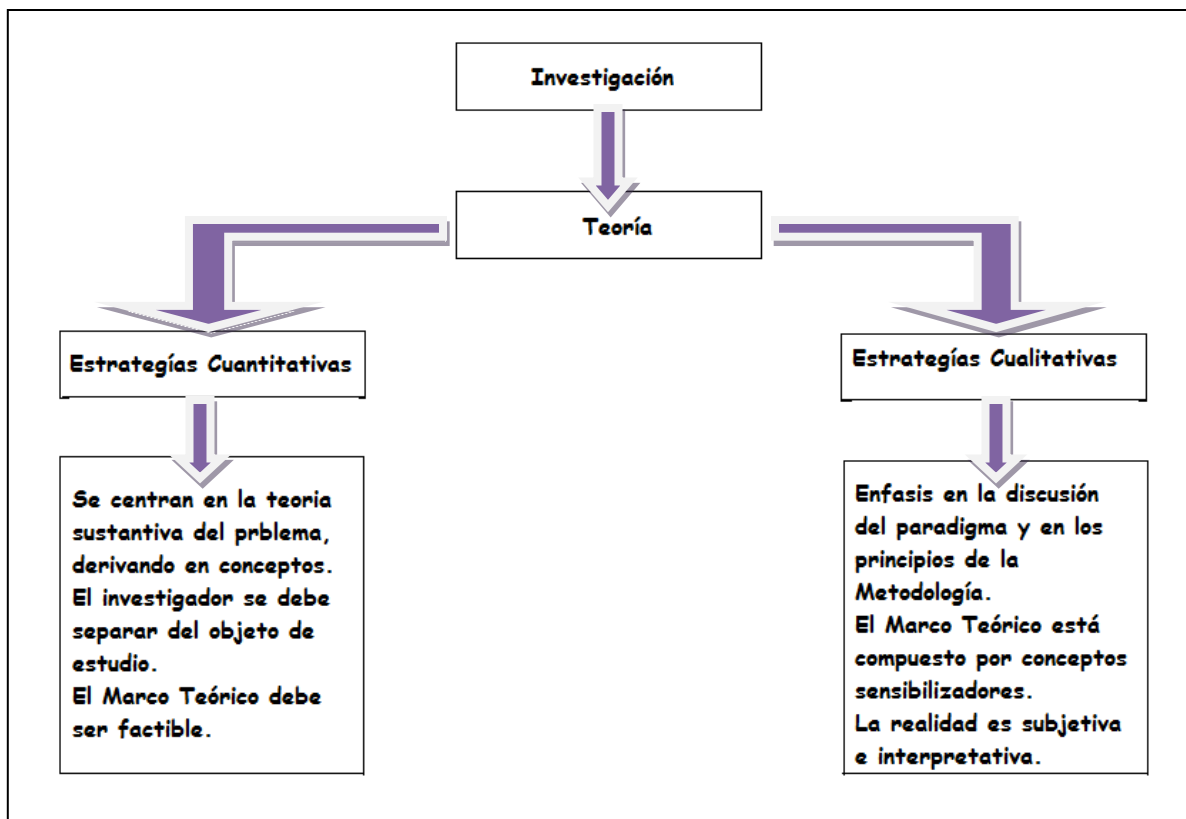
Investigación

Teoría

Estrategías Cuantitativas

Estrategías Cualitativas

Se centran en la teoria sustantiva del prblema, derivando en conceptos.
El investigador se debe separar del objeto de estudio.
El Marco Teórico debe ser factible.

Enfasis en la discusión del paradigma y en los principios de la Metodología.
El Marco Teórico está compuesto por conceptos sensibilizadores.
La realidad es subjetiva e interpretativa.